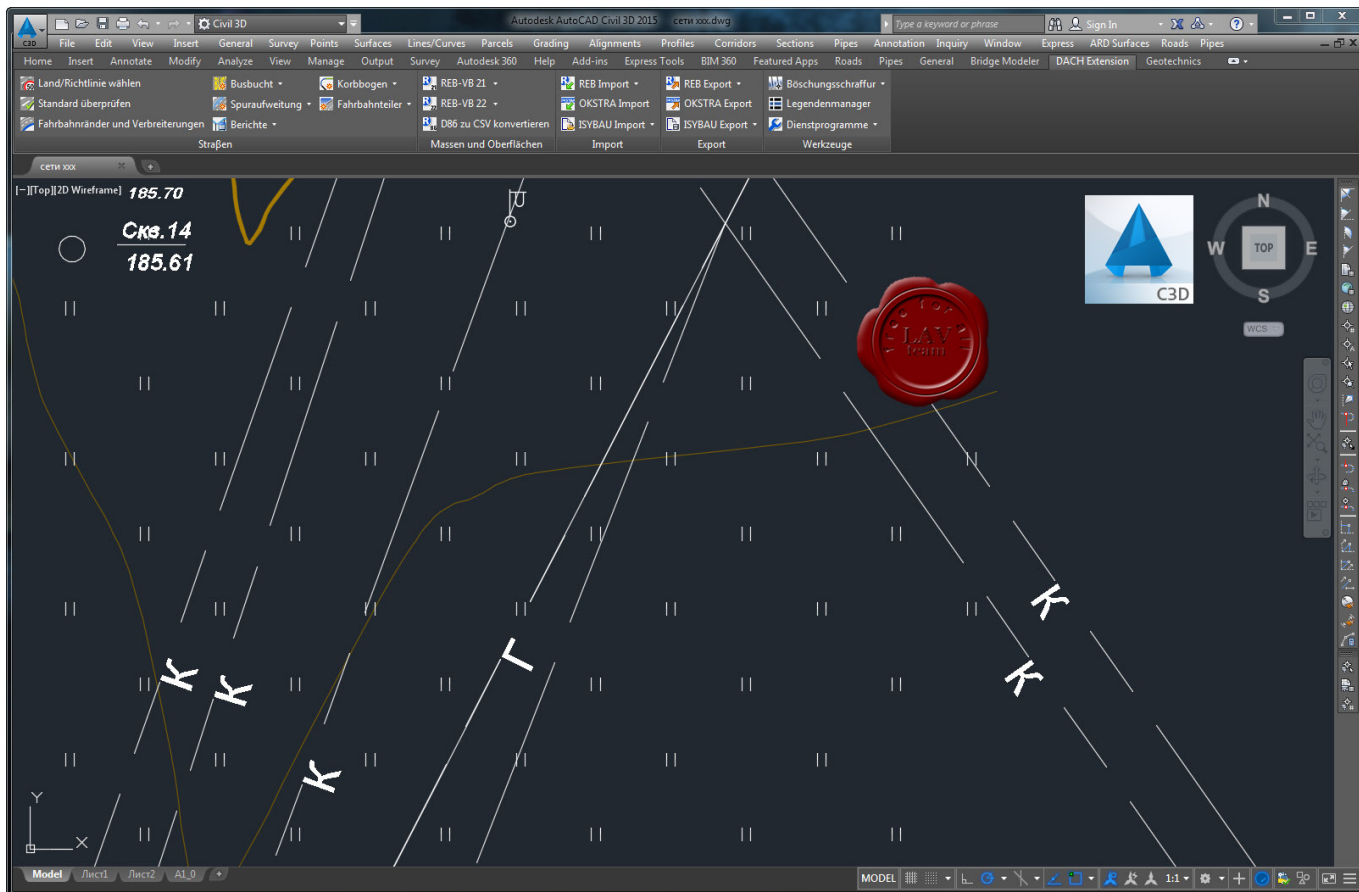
Civil 3D

Autodesk AutoCAD Civil 3D 2015 сети xxx.dwg

Type a keyword or phrase

Sign In

File Edit View Insert General Survey Points Surfaces Lines/Curves Parcels Grading Alignments Profiles Corridors Sections Pipes Annotation Inquiry Window Express ARD Surfaces Roads Pipes

Home Insert Annotate Modify Analyze View Manage Output Survey Autodesk 360 Help Add-ins Express Tools BIM 360 Featured Apps Roads Pipes General Bridge Modeler DACH Extension Geotechnics

Land/Richtlinie wählen
Standard überprüfen
Fahrbahnränder und Verbreiterungen
Busbucht
Spuraufweitung
Berichte
Korbbogen
Fahrbahnteiler
Straßen

REB-VB 21
REB-VB 22
D86 zu CSV konvertieren
Massen und Oberflächen

REB Import
OKSTRA Import
ISYBAU Import
Import

REB Export
OKSTRA Export
ISYBAU Export
Export

Böschungsschraffur
Legendenmanager
Dienstprogramme
Werkzeuge

сети xxx

[−][Top][2D Wireframe]

185.70

Скв.14

185.61

U

LAV Team

C3D

N
W
TOP
E
S

WCS

К
К
К
Г
К
К

Y
X

Model Лист1 Лист2 A1_0

MODEL

1:1